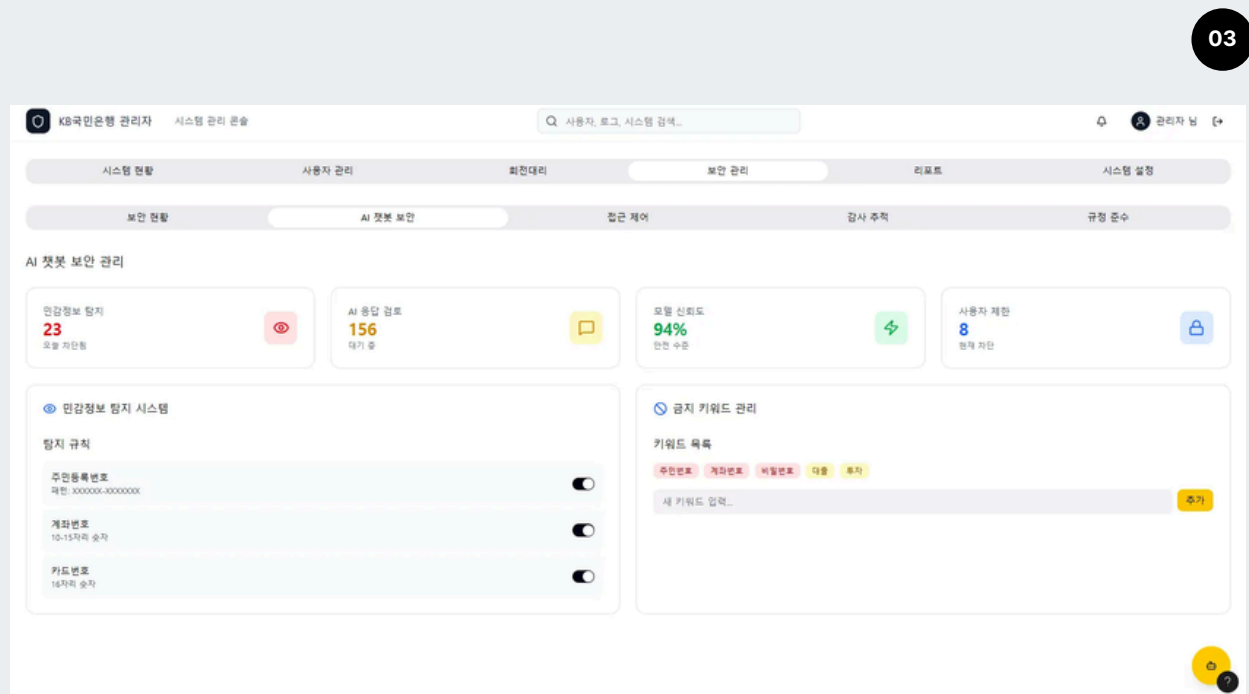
03

KB국민은행 관리자 시스템 관리 콘솔

사용자, 로그, 시스템 검색...

관리자 님

시스템 현황 | 사용자 관리 | 회전대리 | 보안 관리 | 리포트 | 시스템 설정

보안 현황 | AI 챗봇 보안 | 접근 제어 | 감사 추적 | 규정 준수

AI 챗봇 보안 관리

민감정보 탐지
23
오늘 차단됨

AI 응답 검토
156
대기 중

모델 신뢰도
94%
안전 수준

사용자 제한
8
현재 차단

민감정보 탐지 시스템

탐지 규칙

주민등록번호
패턴: XXXXXX-XXXXXXX

계좌번호
10-15자리 숫자

카드번호
16자리 숫자

금지 키워드 관리

키워드 목록

주민번호 계좌번호 비밀번호 대출 투자

새 키워드 입력...

추가